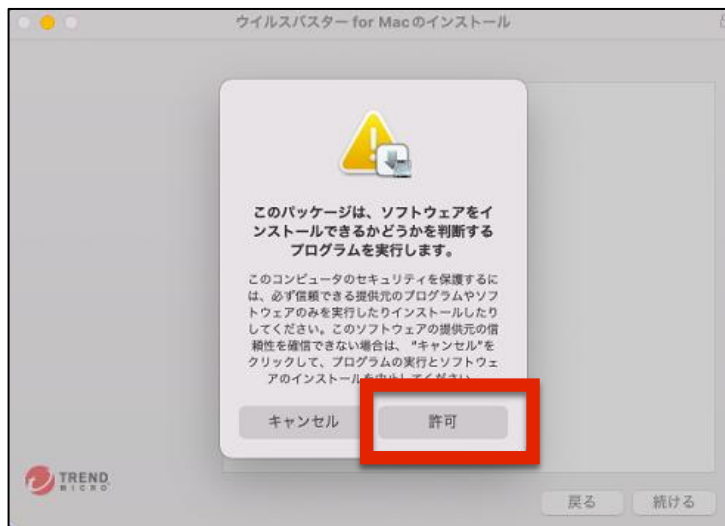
ウイルスバスター for Macのインストール

このパッケージは、ソフトウェアをインストールできるかどうかを判断するプログラムを実行します。

このコンピュータのセキュリティを保護するには、必ず信頼できる提供元のプログラムやソフトウェアのみを実行したりインストールしたりしてください。このソフトウェアの提供元の信頼性を確信できない場合は、"キャンセル"をクリックして、プログラムの実行とソフトウェアのインストールを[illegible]

キャンセル

許可

TREND MICRO

戻る

続ける